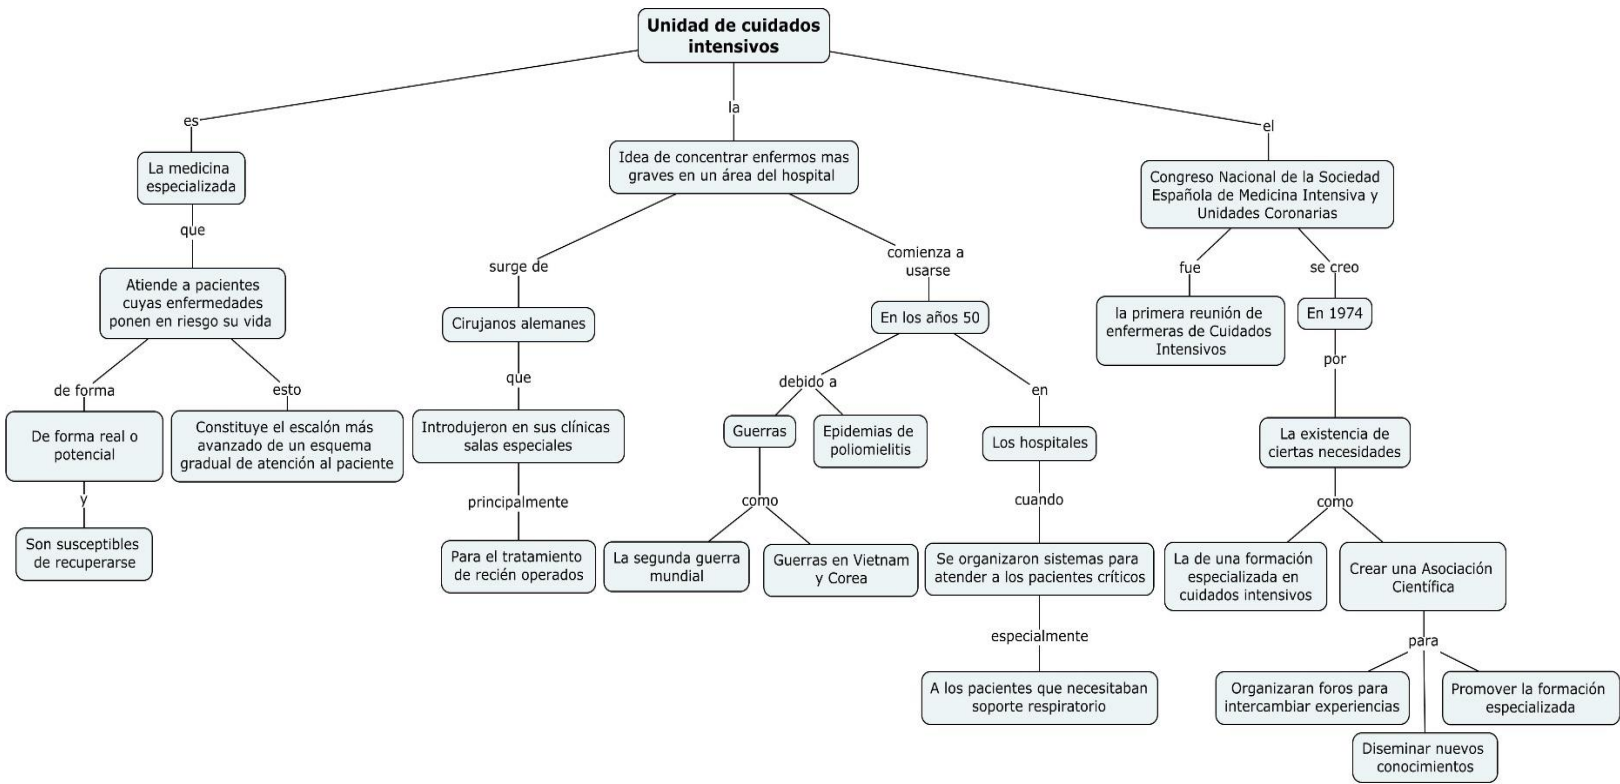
Unidad de cuidados intensivos

es

La medicina especializada

que

Atiende a pacientes cuyas enfermedades ponen en riesgo su vida

de forma

De forma real o potencial

y

Son susceptibles de recuperarse

esto

Constituye el escalón más avanzado de un esquema gradual de atención al paciente

la

Idea de concentrar enfermos mas graves en un área del hospital

surge de

Cirujanos alemanes

que

Introdujeron en sus clínicas salas especiales

principalmente

Para el tratamiento de recién operados

comienza a usarse

En los años 50

debido a

Guerras

como

La segunda guerra mundial

Guerras en Vietnam y Corea

Epidemias de poliomielitis

en

Los hospitales

cuando

Se organizaron sistemas para atender a los pacientes críticos

especialmente

A los pacientes que necesitaban soporte respiratorio

el

Congreso Nacional de la Sociedad Española de Medicina Intensiva y Unidades Coronarias

fue

la primera reunión de enfermeras de Cuidados Intensivos

se creo

En 1974

por

La existencia de ciertas necesidades

como

La de una formación especializada en cuidados intensivos

Crear una Asociación Científica

para

Organizaran foros para intercambiar experiencias

Diseminar nuevos conocimientos

Promover la formación especializada